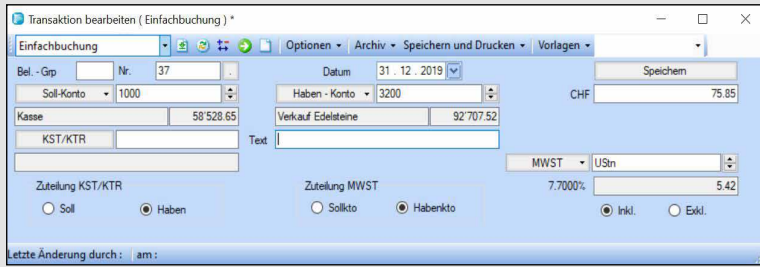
Transaktion bearbeiten ( Einfachbuchung ) *

Einfachbuchung

Optionen ▾ Archiv ▾ Speichern und Drucken ▾ Vorlagen ▾

Bel. - Grp

Nr. 37

.

Datum 31 . 12 . 2019

Speichern

Soll-Konto ▾ 1000

Haben - Konto ▾ 3200

CHF 75.85

Kasse 58'528.65

Verkauf Edelsteine 92'707.52

KST/KTR

Text

MWST ▾ UStn

Zuteilung KST/KTR

Soll

Haben

Zuteilung MWST

Sollkto

Habenkto

7.7000% 5.42

Inkl.

Exkl.

Letzte Änderung durch : am :